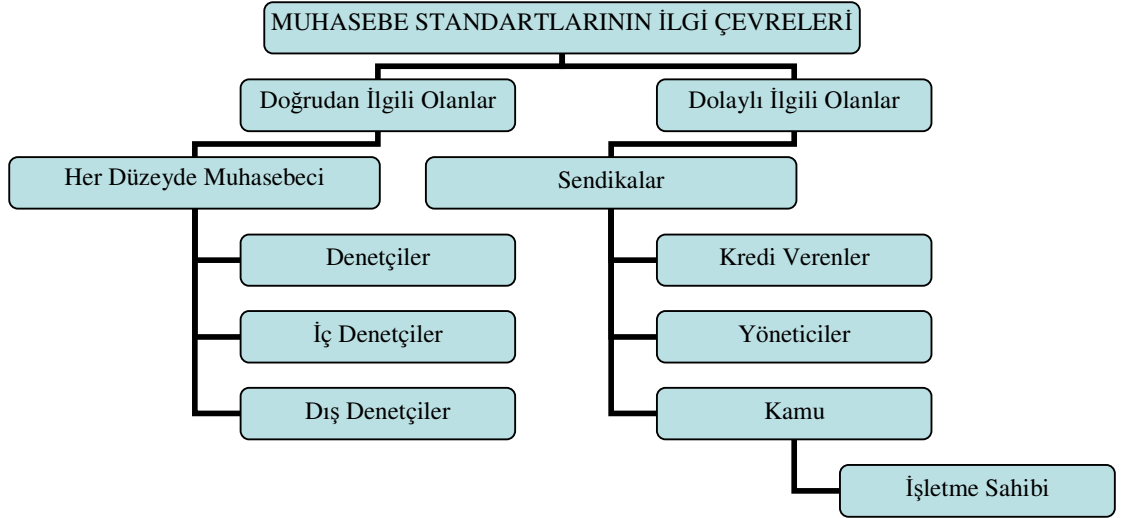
MUHASEBE STANDARTLARININ İLGİ ÇEVRELERİ

Doğrudan İlgili Olanlar

Her Düzeyde Muhasebeci

Denetçiler

İç Denetçiler

Dış Denetçiler

Dolaylı İlgili Olanlar

Sendikalar

Kredi Verenler

Yöneticiler

Kamu

İşletme Sahibi